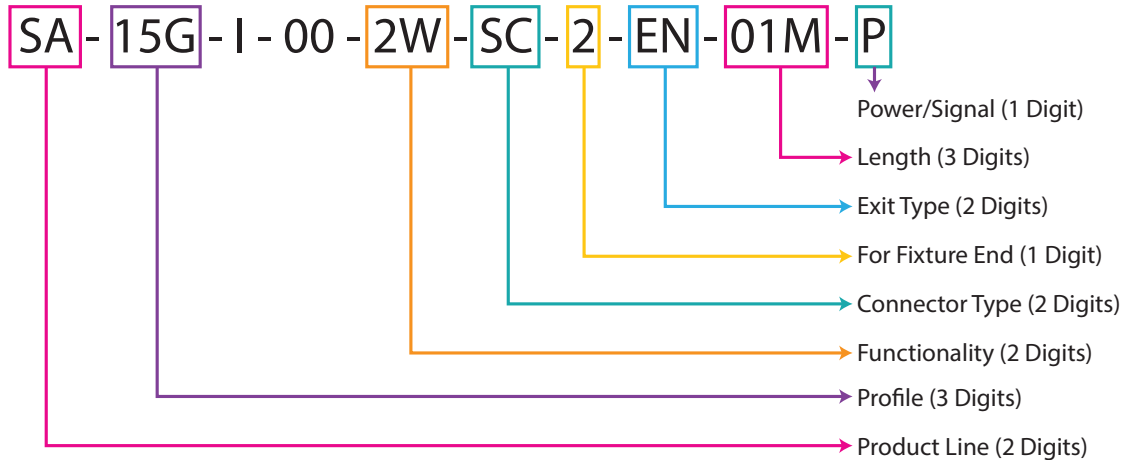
SA - 15G - I - 00 - 2W - SC - 2 - EN - 01M - P

Power/Signal (1 Digit)

Length (3 Digits)

Exit Type (2 Digits)

For Fixture End (1 Digit)

Connector Type (2 Digits)

Functionality (2 Digits)

Profile (3 Digits)

Product Line (2 Digits)